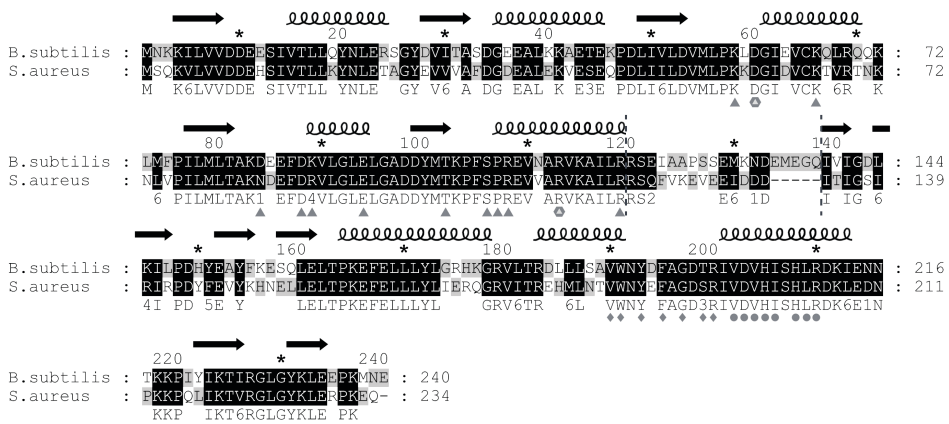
* 20 * 40 * 60 *

B.subtilis : MNKKILVVDDEESIVTLLQYNLERSGYDVITASDGEEALKKAETEKPDLIVLDVMLPKLDGIEVCKQLRQQK : 72
S.aureus : MSQKVLVVDDEHSIVTLLKYNLETAGYEVVVAFDGEEALEKVESEQPDLIILDVMLPKKDGIDVCKTIVRTNK : 72
M K6LVVDDE SIVTLL YNLE GY V6 A DG EAL K E3E PDLI6LDVMLPK DGI VCK 6R K

80 * 100 * 120 * 140

B.subtilis : LMFPILMLTAKDEEFDKVLGLELGADDYMTKPFSPREVNARVKAILRRSEIAAPSSEMKNDEMEGQIVIGDL : 144
S.aureus : NLVPILMLTAKNDEFDRVLGLELGADDYMTKPFSPREVVARVKAILRRSQFVKEVEEIDDD-----ITIGSI : 139
6 PILMLTAK1 EFD4VLGLELGADDYMTKPFSPREV ARVKAILRRS2 E6 1D I IG 6

* 160 * 180 * 200 *

B.subtilis : KILPDHYEAYFKESQLELTPKEFELLLYLGRHKGRVLTRDLLLSAVWNYDFAGDTRIVDVHISHLRDKIENN : 216
S.aureus : RIRPDYFEVYKHNELLELTPKEFELLLYLIERQGRVITREHMLNTVWNYEFAGDSRIVDVHISHLRDKLEDN : 211
4I PD 5E Y LELTPKEFELLLYL GRV6TR 6L VWNY FAGD3RIVDVHISHLRDK6E1N

220 * 240

B.subtilis : TKKPIYIKTIRGLGYKLEEPKMNE : 240
S.aureus : PKKPQLIKTVRGLGYKLERPKEQ- : 234
KKP IKT6RGLGYKLE PK